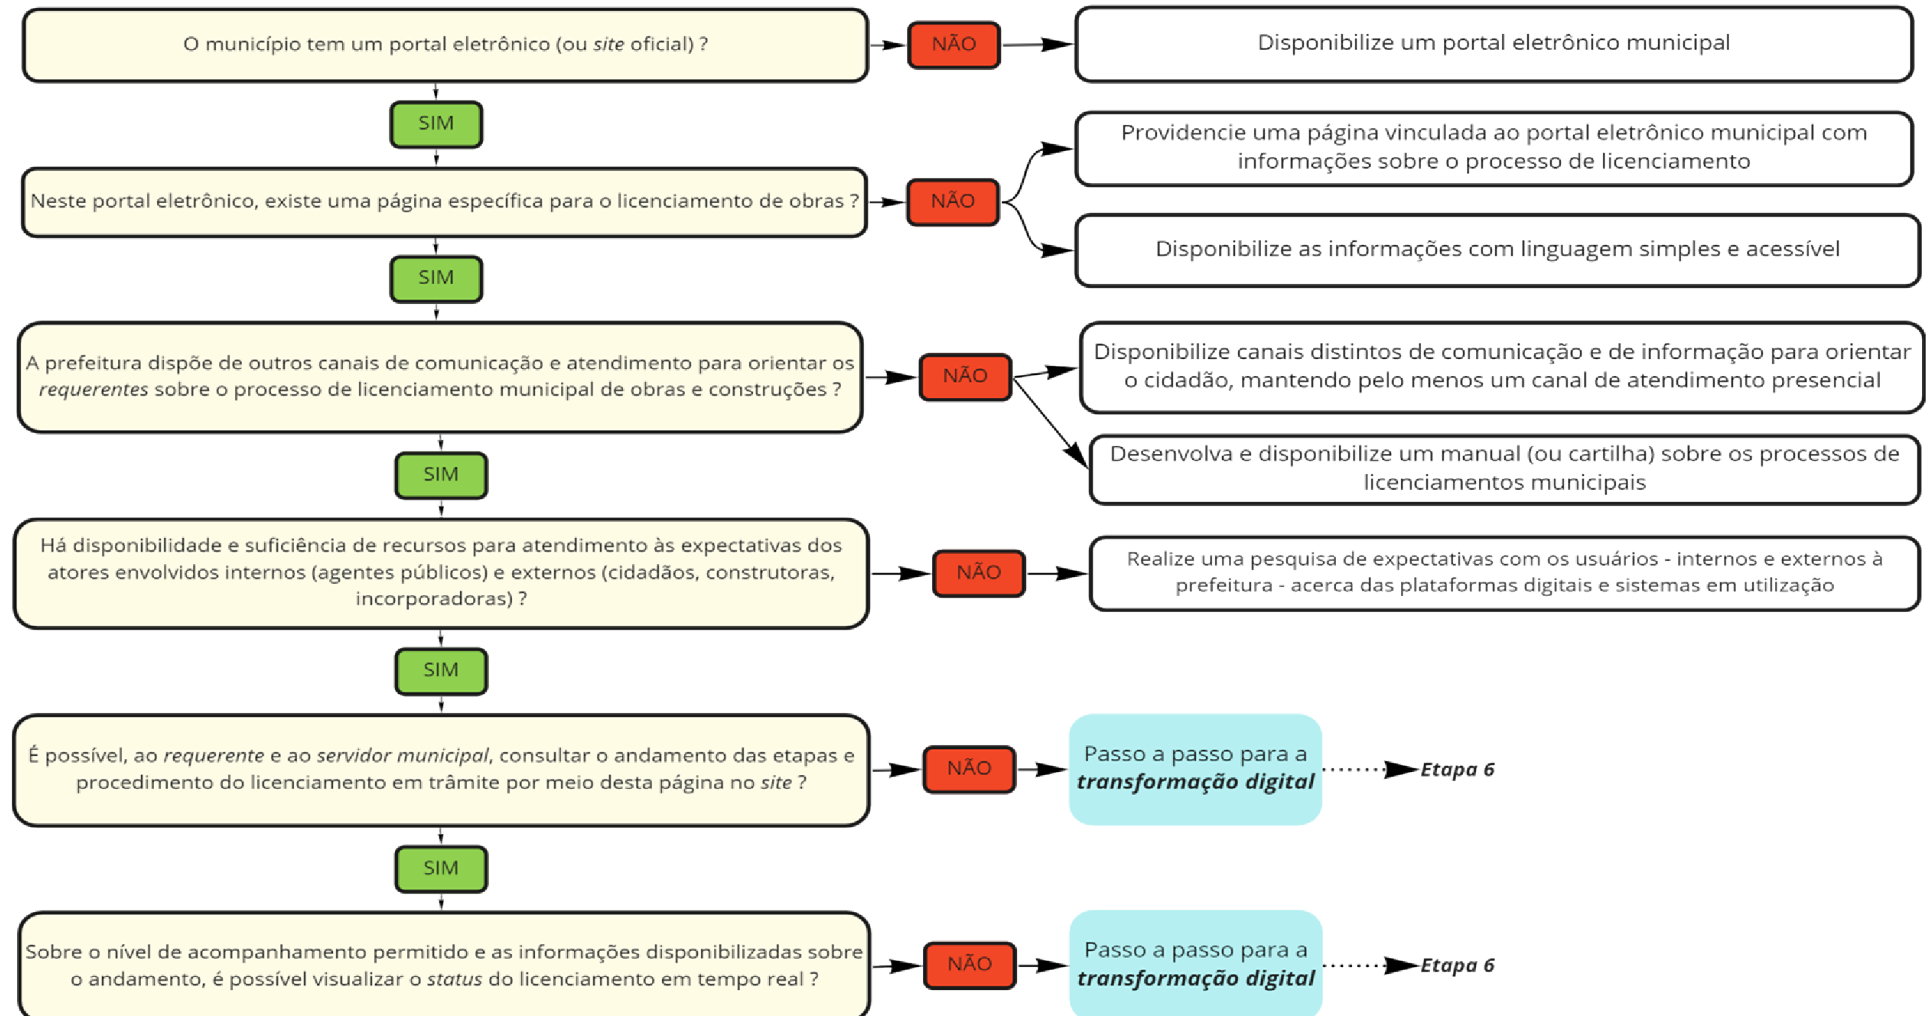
O município tem um portal eletrônico (ou *site* oficial) ?

NÃO

Disponibilize um portal eletrônico municipal

SIM

Neste portal eletrônico, existe uma página específica para o licenciamento de obras ?

NÃO

Providencie uma página vinculada ao portal eletrônico municipal com informações sobre o processo de licenciamento

Disponibilize as informações com linguagem simples e acessível

SIM

A prefeitura dispõe de outros canais de comunicação e atendimento para orientar os *requerentes* sobre o processo de licenciamento municipal de obras e construções ?

NÃO

Disponibilize canais distintos de comunicação e de informação para orientar o cidadão, mantendo pelo menos um canal de atendimento presencial

Desenvolva e disponibilize um manual (ou cartilha) sobre os processos de licenciamentos municipais

SIM

Há disponibilidade e suficiência de recursos para atendimento às expectativas dos atores envolvidos internos (agentes públicos) e externos (cidadãos, construtoras, incorporadoras) ?

NÃO

Realize uma pesquisa de expectativas com os usuários - internos e externos à prefeitura - acerca das plataformas digitais e sistemas em utilização

SIM

É possível, ao *requerente* e ao *servidor municipal*, consultar o andamento das etapas e procedimento do licenciamento em trâmite por meio desta página no *site* ?

NÃO

Passo a passo para a ***transformação digital***

***Etapa 6***

SIM

Sobre o nível de acompanhamento permitido e as informações disponibilizadas sobre o andamento, é possível visualizar o *status* do licenciamento em tempo real ?

NÃO

Passo a passo para a ***transformação digital***

***Etapa 6***